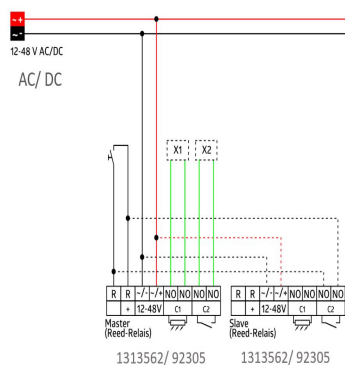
~+
~-
12-48 V AC/DC
AC/ DC

X1
X2

| R | R | ~/- | ~/+ | NO | NO | NO | NO |
|---|---|---|---|---|---|---|---|
| | + | 12-48V | | C1 | | C2 | |

Master
(Reed-Relais)
1313562/ 92305

| R | R | ~/- | ~/+ | NO | NO | NO | NO |
|---|---|---|---|---|---|---|---|
| | + | 12-48V | | C1 | | C2 | |

Slave
(Reed-Relais)
1313562/ 92305